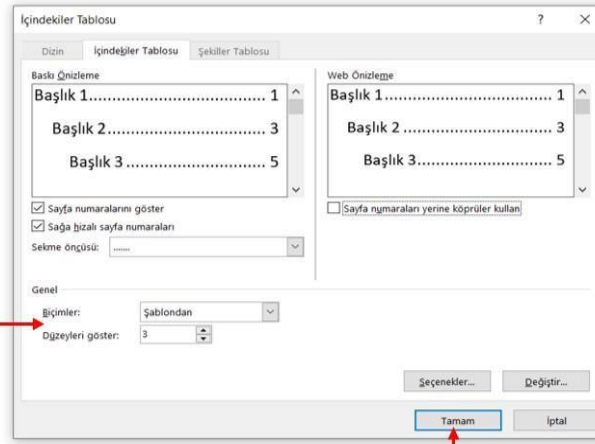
İçindekiler Tablosu ? ×

Dizin | İçindekiler Tablosu | Şekiller Tablosu

Baskı Önizleme

Başlık 1........................................ 1
Başlık 2.................................... 3
Başlık 3 ............................. 5

Web Önizleme

Başlık 1........................................ 1
Başlık 2 .................................. 3
Başlık 3............................ 5

Sayfa numaralarını göster
Sağa hizalı sayfa numaraları
Sekme öncüsü: ......

Sayfa numaraları yerine köprüler kullan

Genel
Biçimler: Şablondan
Düzeyleri göster: 3

Seçenekler... Değiştir...

Tamam İptal